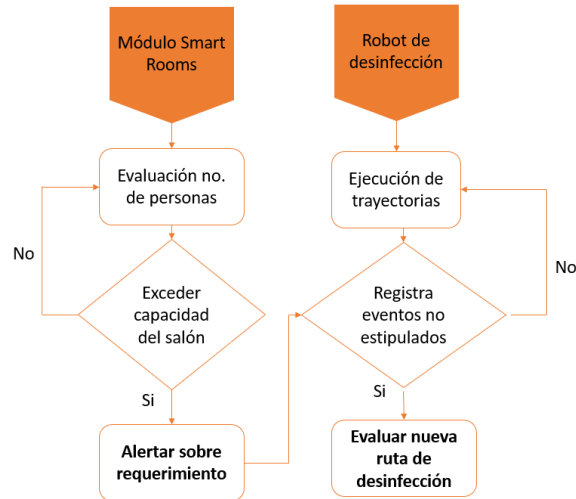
Módulo Smart Rooms

Evaluación no. de personas

No

Exceder capacidad del salón

Si

Alertar sobre requerimiento

Robot de desinfección

Ejecución de trayectorias

No

Registra eventos no estipulados

Si

Evaluar nueva ruta de desinfección